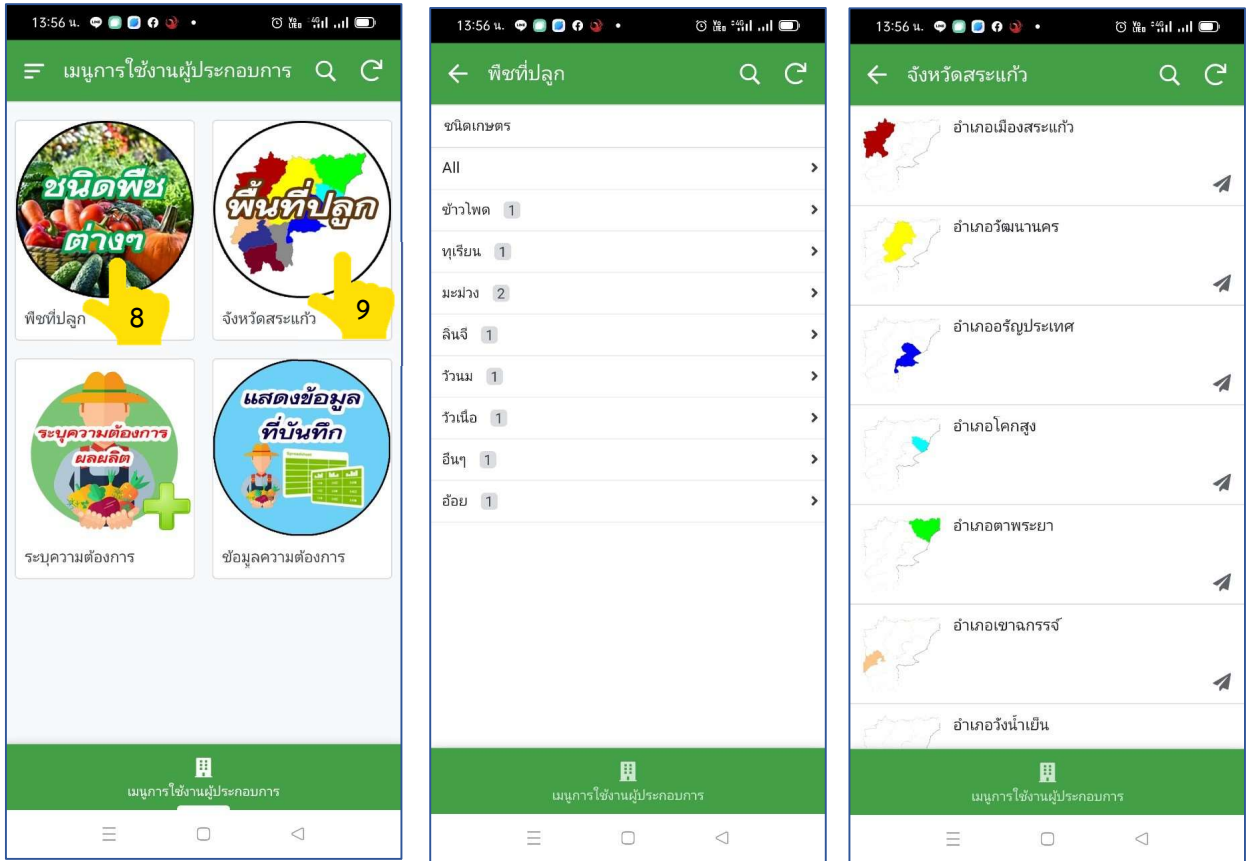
13:56 น.

เมนูการใช้งานผู้ประกอบการ

ชนิดพืช ต่างๆ

พืชที่ปลูก 8

พื้นที่ปลูก

จังหวัดสระแก้ว 9

ระบุความต้องการ ผลผลิต

ระบุความต้องการ

แสดงข้อมูล ที่บันทึก

ข้อมูลความต้องการ

เมนูการใช้งานผู้ประกอบการ

13:56 น.

พืชที่ปลูก

ชนิดเกษตร

All

ข้าวโพด 1

ทุเรียน 1

มะม่วง 2

ลินจี 1

วัวนม 1

วัวเนื้อ 1

อื่นๆ 1

อ้อย 1

เมนูการใช้งานผู้ประกอบการ

13:56 น.

จังหวัดสระแก้ว

อำเภอเมืองสระแก้ว

อำเภอวัฒนานคร

อำเภออรัญประเทศ

อำเภอโคกสูง

อำเภอตาพระยา

อำเภอเขาฉกรรจ์

อำเภอวังน้ำเย็น

เมนูการใช้งานผู้ประกอบการ